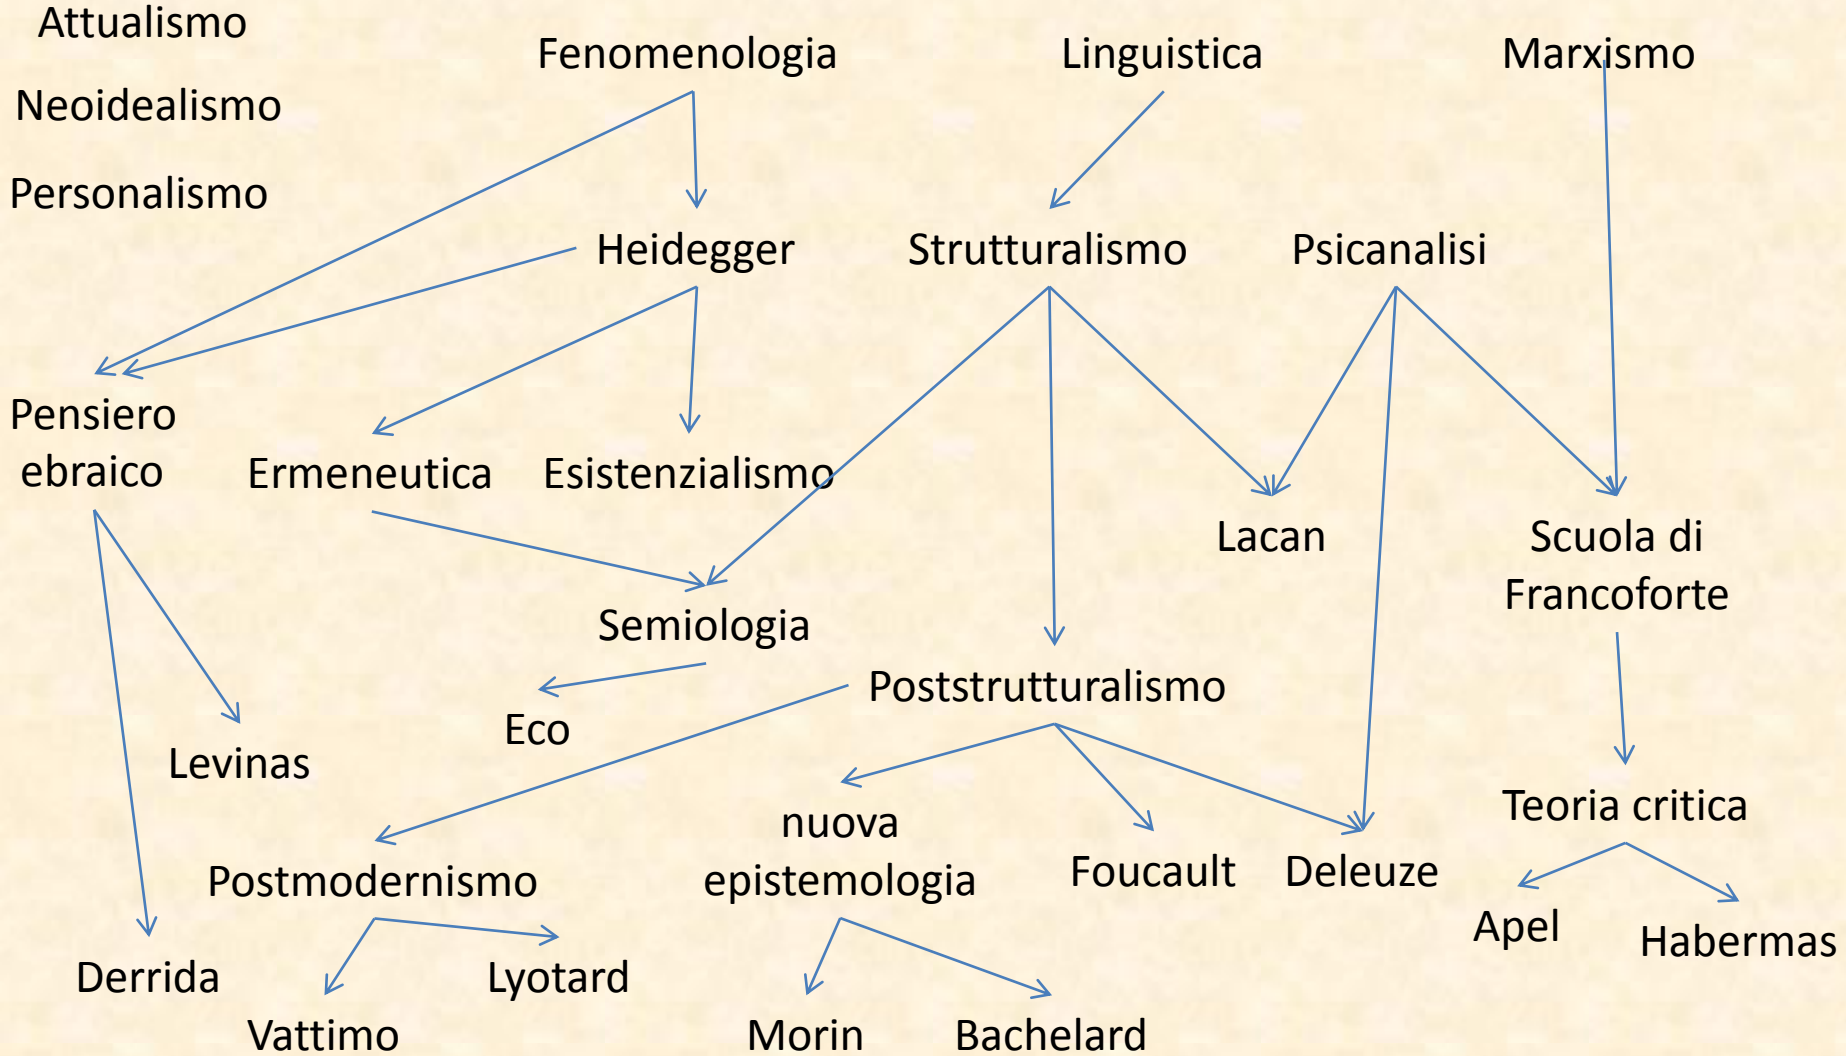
Attualismo

Neoidealismo

Personalismo

Fenomenologia

Linguistica

Marxismo

Heidegger

Strutturalismo

Psicanalisi

Pensiero ebraico

Ermeneutica

Esistenzialismo

Lacan

Scuola di Francoforte

Semiologia

Eco

Poststrutturalismo

Levinas

Teoria critica

nuova epistemologia

Postmodernismo

Foucault

Deleuze

Apel

Habermas

Derrida

Lyotard

Vattimo

Morin

Bachelard